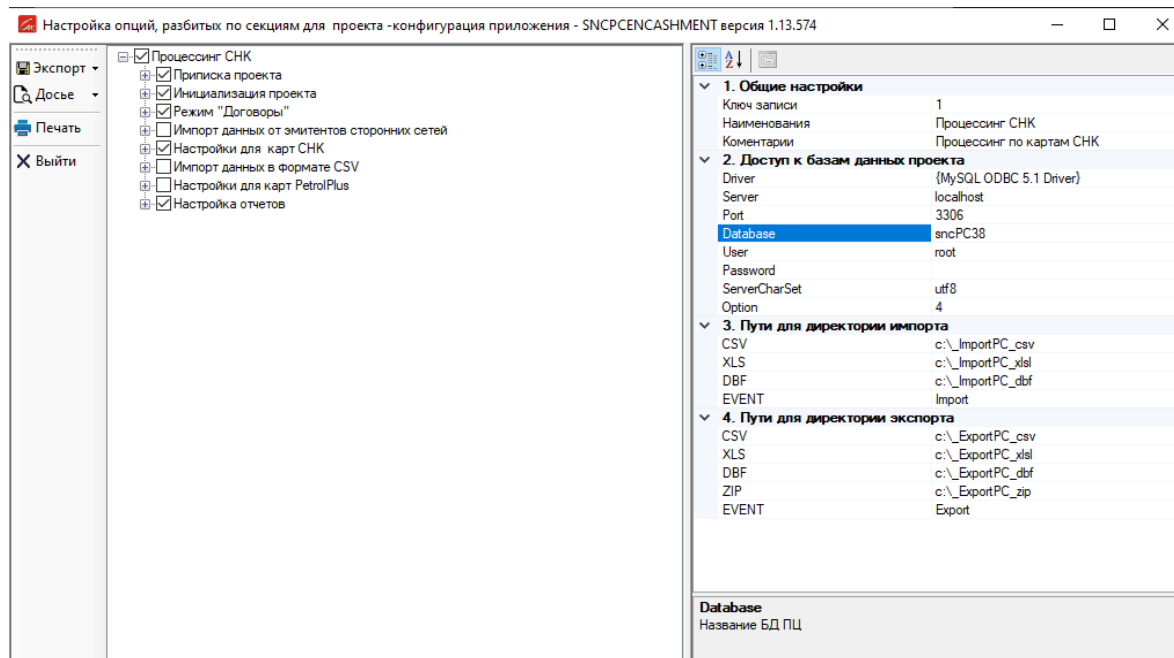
Настройка опций, разбитых по секциям для проекта -конфигурация приложения - SNCPCENCASHMENT версия 1.13.574

Экспорт
Досье
Печать
Выйти

Процессинг СНК
Приписка проекта
Инициализация проекта
Режим "Договоры"
Импорт данных от эмитентов сторонних сетей
Настройки для карт СНК
Импорт данных в формате CSV
Настройки для карт PetrolPlus
Настройка отчетов

| | |
|---|---|
| 1. Общие настройки | |
| Ключ записи | 1 |
| Наименования | Процессинг СНК |
| Коментарии | Процессинг по картам СНК |
| 2. Доступ к базам данных проекта | |
| Driver | {MySQL ODBC 5.1 Driver} |
| Server | localhost |
| Port | 3306 |
| Database | sncPC38 |
| User | root |
| Password | |
| ServerCharSet | utf8 |
| Option | 4 |
| 3. Пути для директории импорта | |
| CSV | c:\_ImportPC_csv |
| XLS | c:\_ImportPC_xlsl |
| DBF | c:\_ImportPC_dbf |
| EVENT | Import |
| 4. Пути для директории экспорта | |
| CSV | c:\_ExportPC_csv |
| XLS | c:\_ExportPC_xlsl |
| DBF | c:\_ExportPC_dbf |
| ZIP | c:\_ExportPC_zip |
| EVENT | Export |

Database
Название БД ПЦ